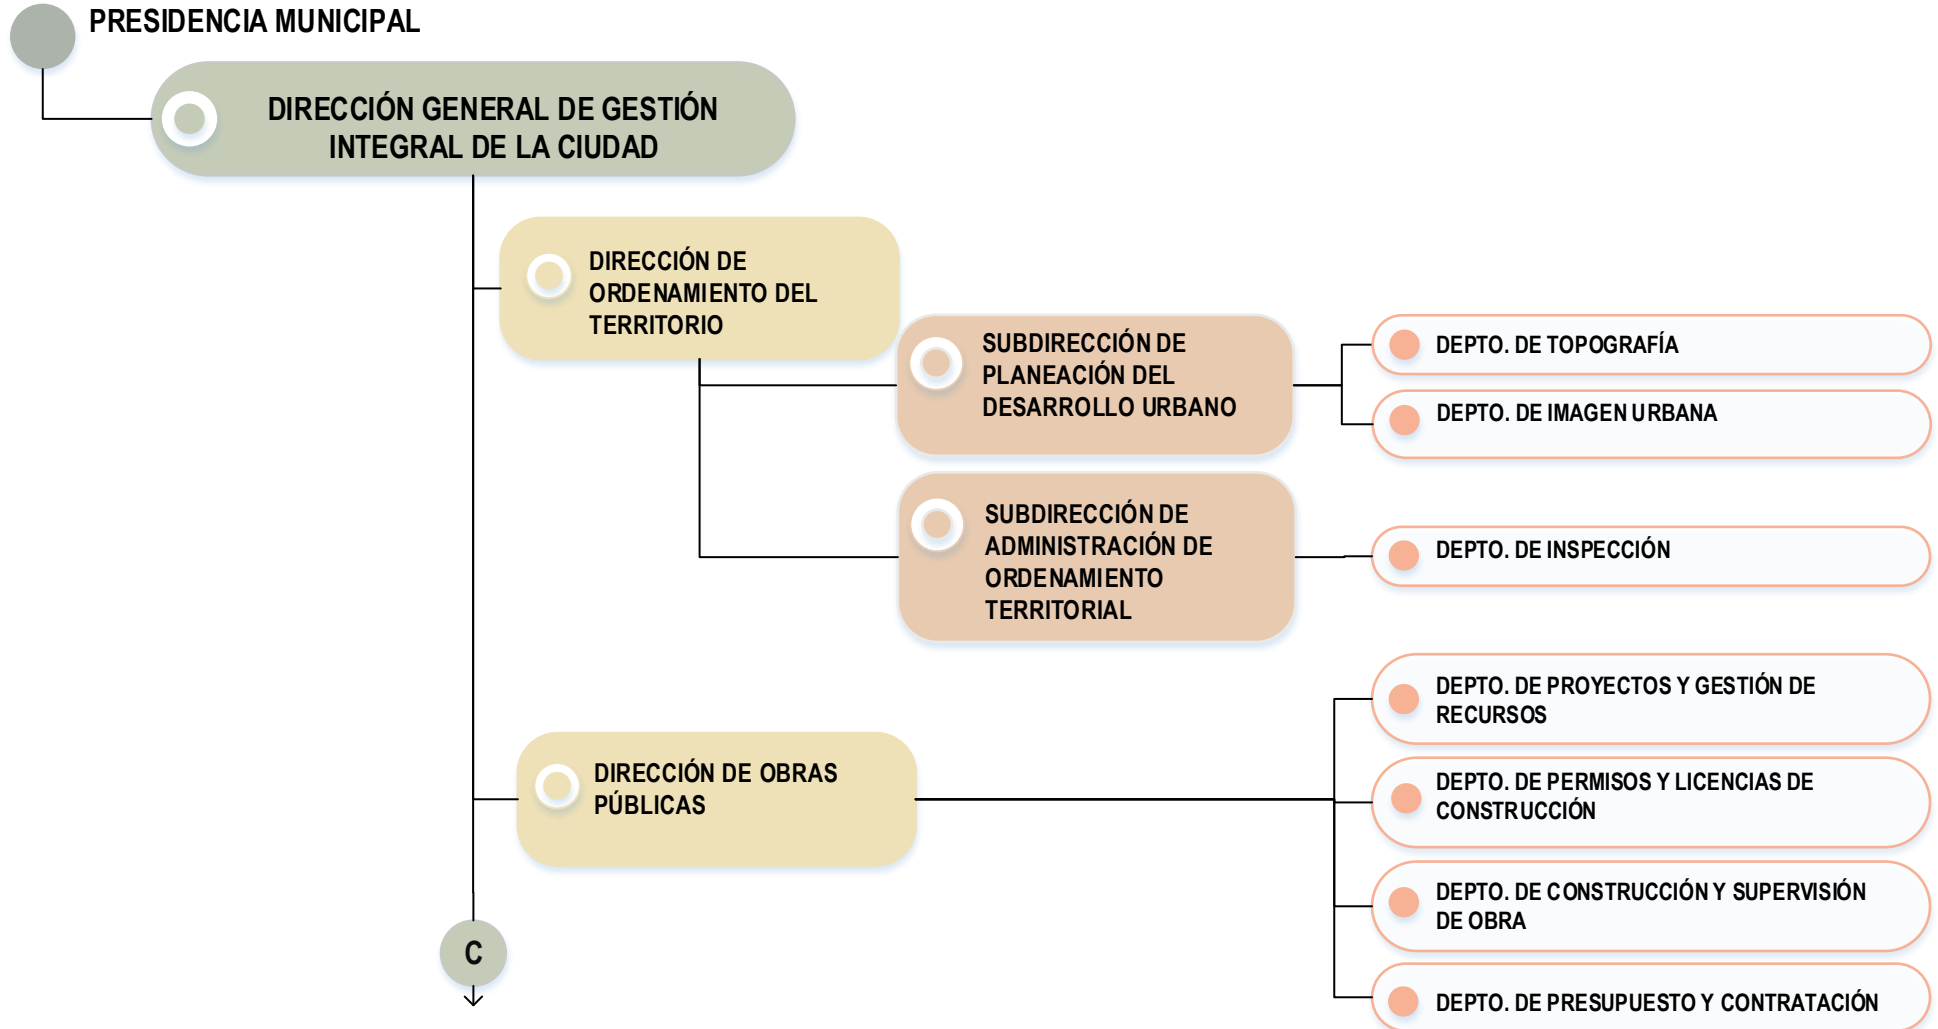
PRESIDENCIA MUNICIPAL

DIRECCIÓN GENERAL DE GESTIÓN INTEGRAL DE LA CIUDAD

DIRECCIÓN DE ORDENAMIENTO DEL TERRITORIO

SUBDIRECCIÓN DE PLANEACIÓN DEL DESARROLLO URBANO

DEPTO. DE TOPOGRAFÍA

DEPTO. DE IMAGEN URBANA

SUBDIRECCIÓN DE ADMINISTRACIÓN DE ORDENAMIENTO TERRITORIAL

DEPTO. DE INSPECCIÓN

DIRECCIÓN DE OBRAS PÚBLICAS

DEPTO. DE PROYECTOS Y GESTIÓN DE RECURSOS

DEPTO. DE PERMISOS Y LICENCIAS DE CONSTRUCCIÓN

DEPTO. DE CONSTRUCCIÓN Y SUPERVISIÓN DE OBRA

DEPTO. DE PRESUPUESTO Y CONTRATACIÓN

C